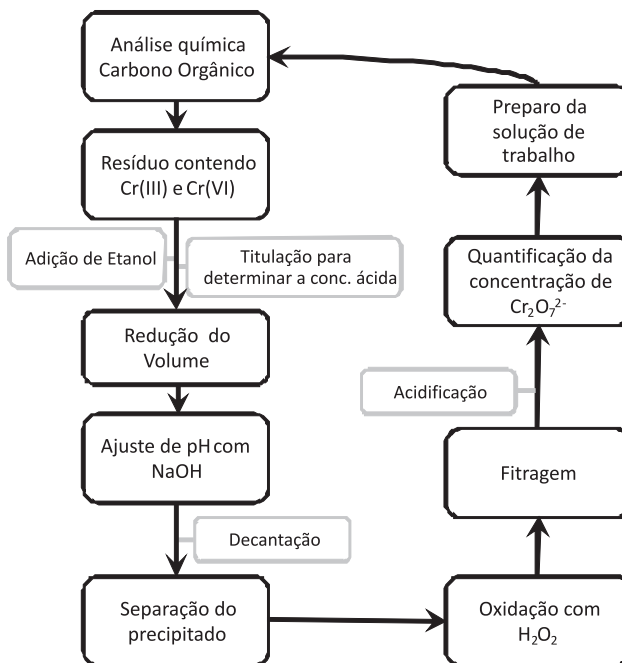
Análise química Carbono Orgânico

Resíduo contendo Cr(III) e Cr(VI)

Adição de Etanol

Titulação para determinar a conc. ácida

Redução do Volume

Ajuste de pH com NaOH

Decantação

Separação do precipitado

Oxidação com $H_2O_2$

Fitragem

Acidificação

Quantificação da concentração de $Cr_2O_7^{2-}$

Preparo da solução de trabalho